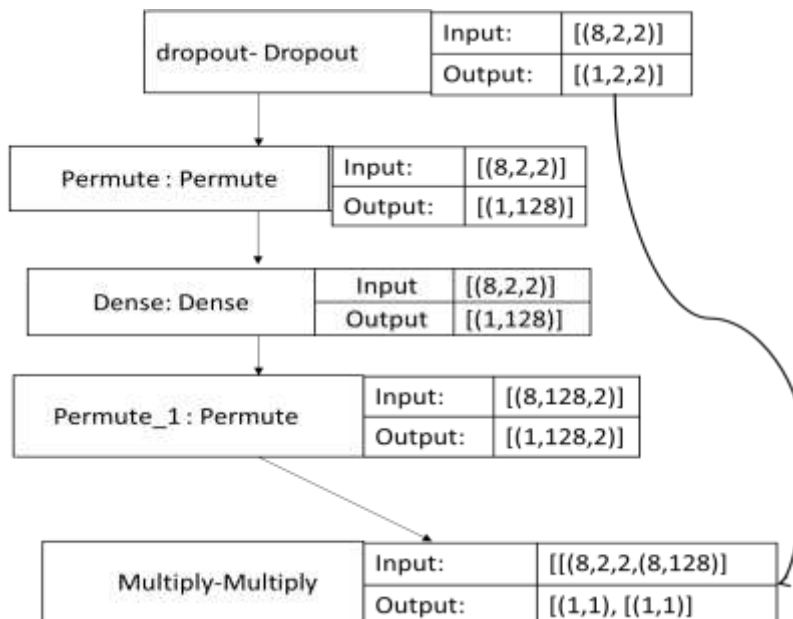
dropout- Dropout

| Input: | [(8,2,2)] |
|---|---|
| Output: | [(1,2,2)] |

Permute : Permute

| Input: | [(8,2,2)] |
|---|---|
| Output: | [(1,128)] |

Dense: Dense

| Input | [(8,2,2)] |
|---|---|
| Output | [(1,128)] |

Permute_1 : Permute

| Input: | [(8,128,2)] |
|---|---|
| Output: | [(1,128,2)] |

Multiply-Multiply

| Input: | [[(8,2,2,(8,128)] |
|---|---|
| Output: | [(1,1), [(1,1)] |